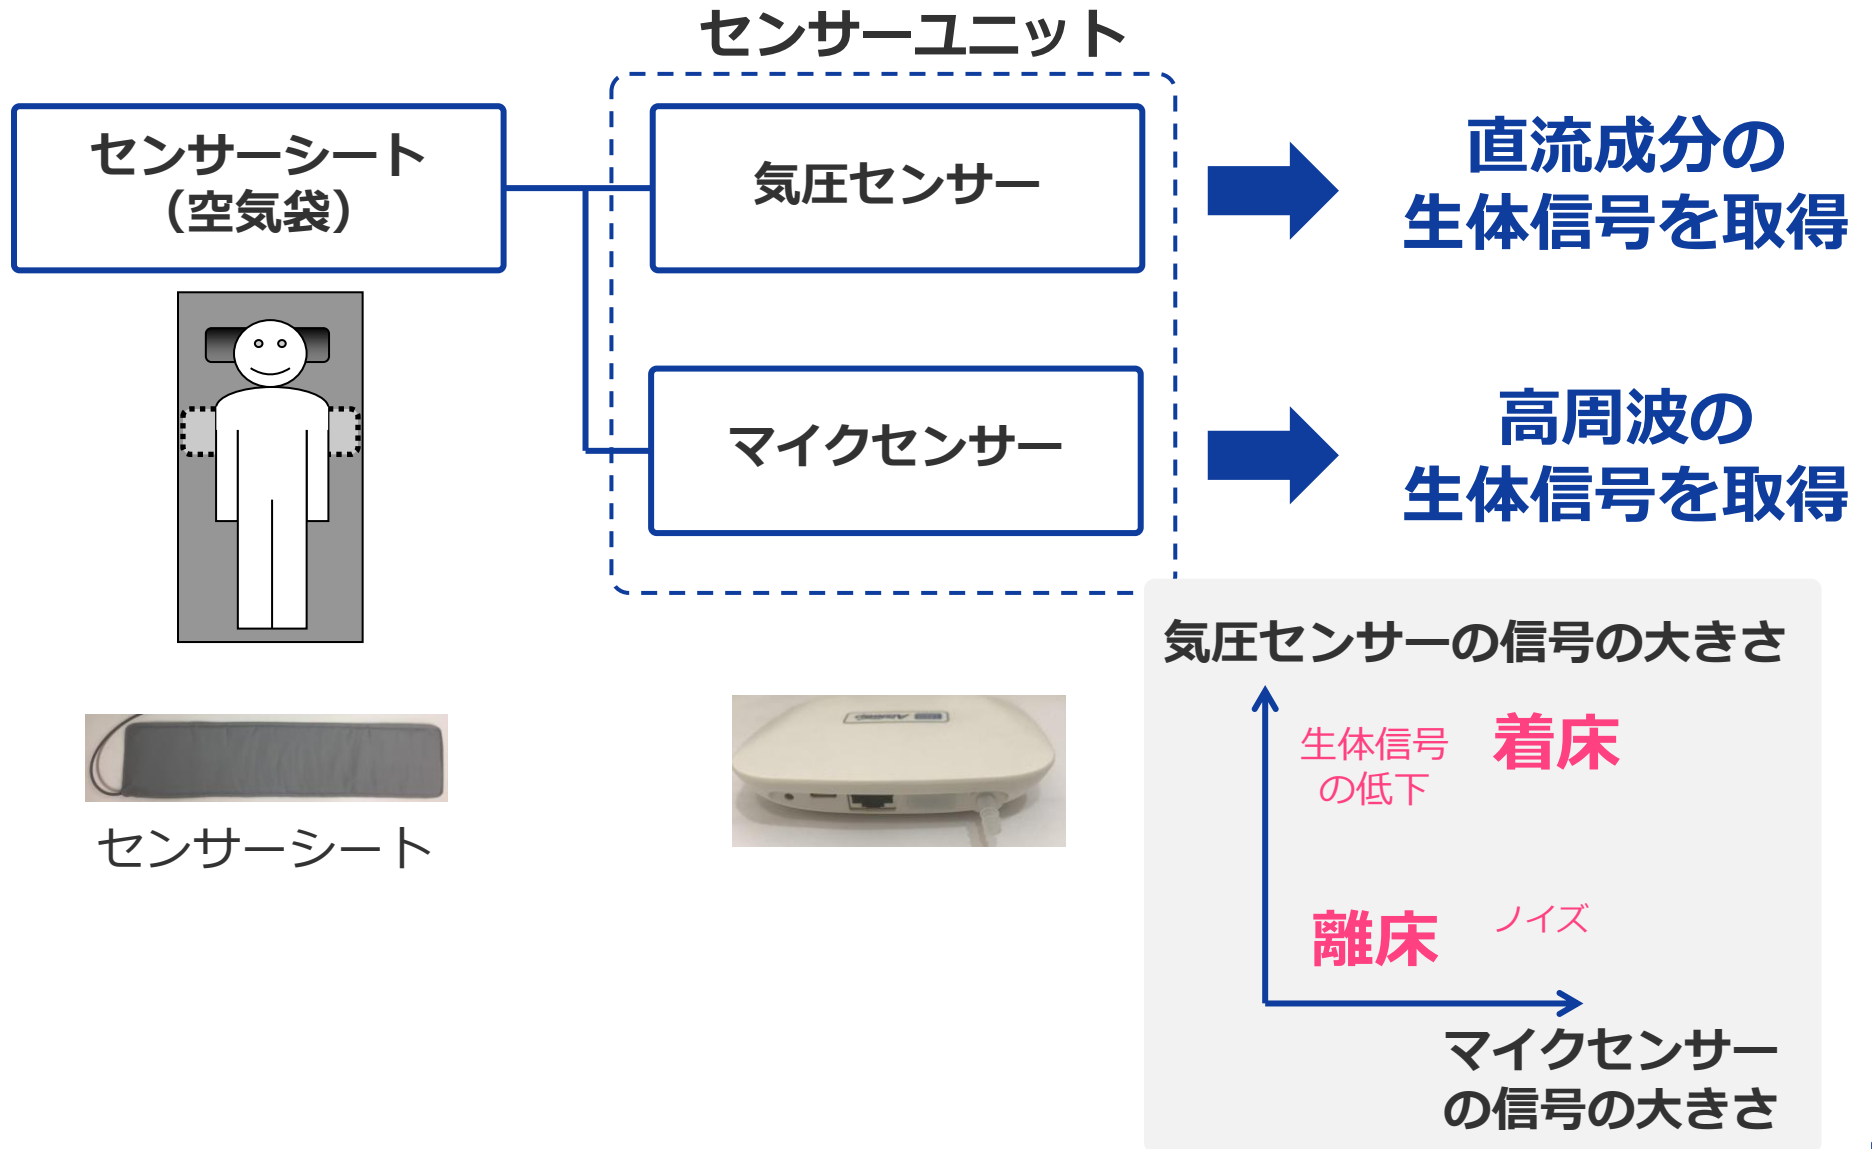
センサーユニット

センサーシート
（空気袋）

気圧センサー

マイクセンサー

直流成分の
生体信号を取得

高周波の
生体信号を取得

センサーシート

気圧センサーの信号の大きさ

生体信号
の低下

着床

離床

ノイズ

マイクセンサー
の信号の大きさ